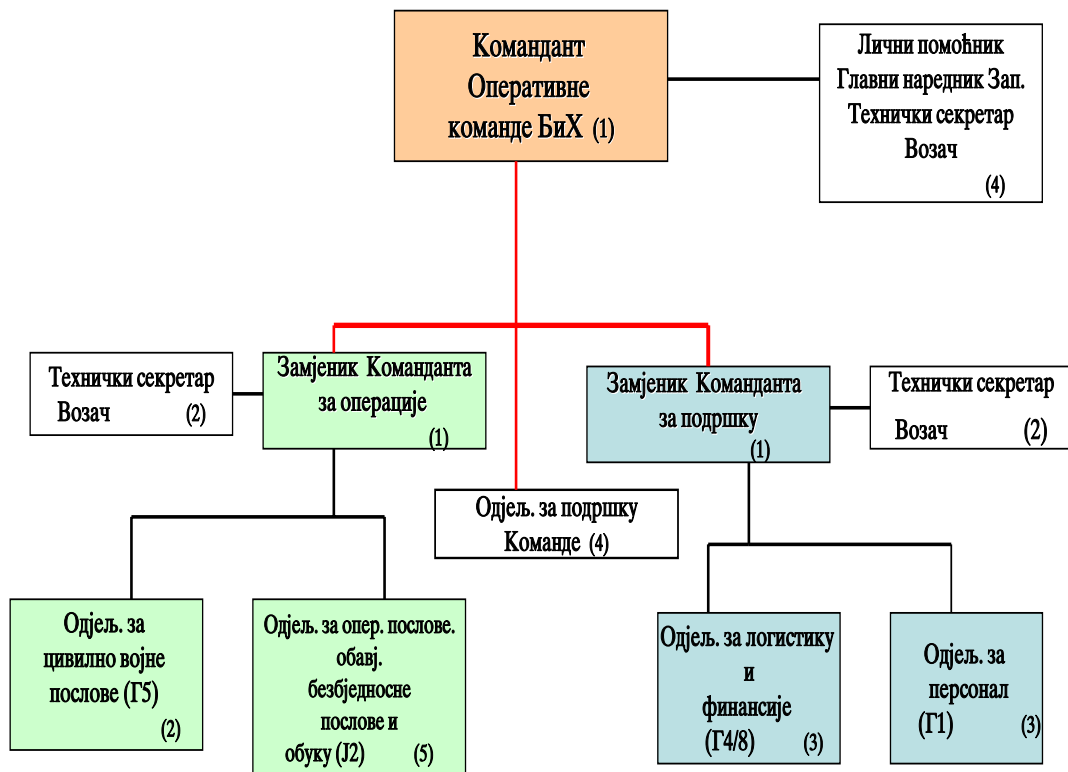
Командант Оперативне команде БиХ (1)

Лични помоћник
Главни наредник Зап.
Технички секретар
Возач
(4)

Технички секретар
Возач (2)

Замјеник Команданта за операције
(1)

Замјеник Команданта за подршку
(1)

Технички секретар
Возач (2)

Одјељ. за подршку Команде (4)

Одјељ. за цивилно војне послове (Г5)
(2)

Одјељ. за опер. послове. обавј. безбједносне послове и обуку (Ј2) (5)

Одјељ. за логистику и финансије (Г4/8) (3)

Одјељ. за персонал (Г1) (3)